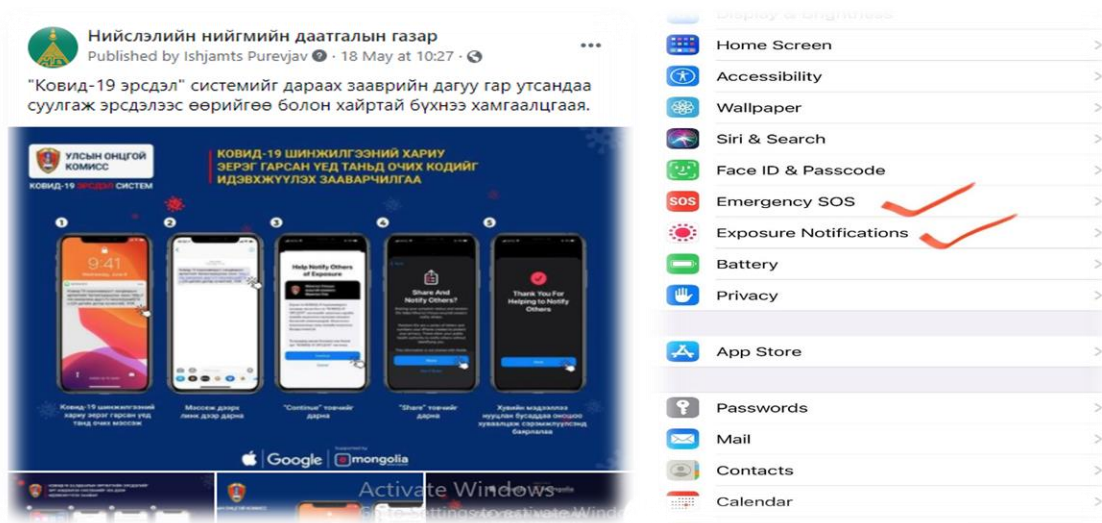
Нийслэлийн нийгмийн даатгалын газар
Published by Ishjamts Purevjav · 18 May at 10:27 ·
•••

"Ковид-19 эрсдэл" системийг дараах зааврийн дагуу гар утсандаа суулгаж эрсдэлээс өөрийгөө болон хайртай бүхнээ хамгаалцгаая.

УЛСЫН ОНЦГОЙ КОМИСС
КОВИД-19 ЭРСДЭЛ СИСТЕМ

КОВИД-19 ШИНЖИЛГЭЭНИЙ ХАРИУ ЭЕРЭГ ГАРСАН ҮЕД ТАНЬД ОЧИХ КОДИЙГ ИДЭВХЖҮҮЛЭХ ЗААВАРЧИЛГАА

1
9:41
Ковид-19 шинжилгээний хариу эерэг гарсан үед танд очих мессеж

2
Мессеж доорх линк дээр дарна

3
Help Notify Others of Exposure
"Continue" товчийг дарна

4
Share And Notify Others?
"Share" товчийг дарна

5
Thank You For Helping to Notify Others
Хувийн мэдээллээ нууцлан бусдыг онцгой хувааллцаж сэрэмжлүүлсэнд баярлалаа

Google | mongolia

Activate Windows
Go to Settings to activate Windows

Display & Brightness
Home Screen
Accessibility
Wallpaper
Siri & Search
Face ID & Passcode
SOS Emergency SOS
Exposure Notifications
Battery
Privacy

App Store

Passwords
Mail
Contacts
Calendar